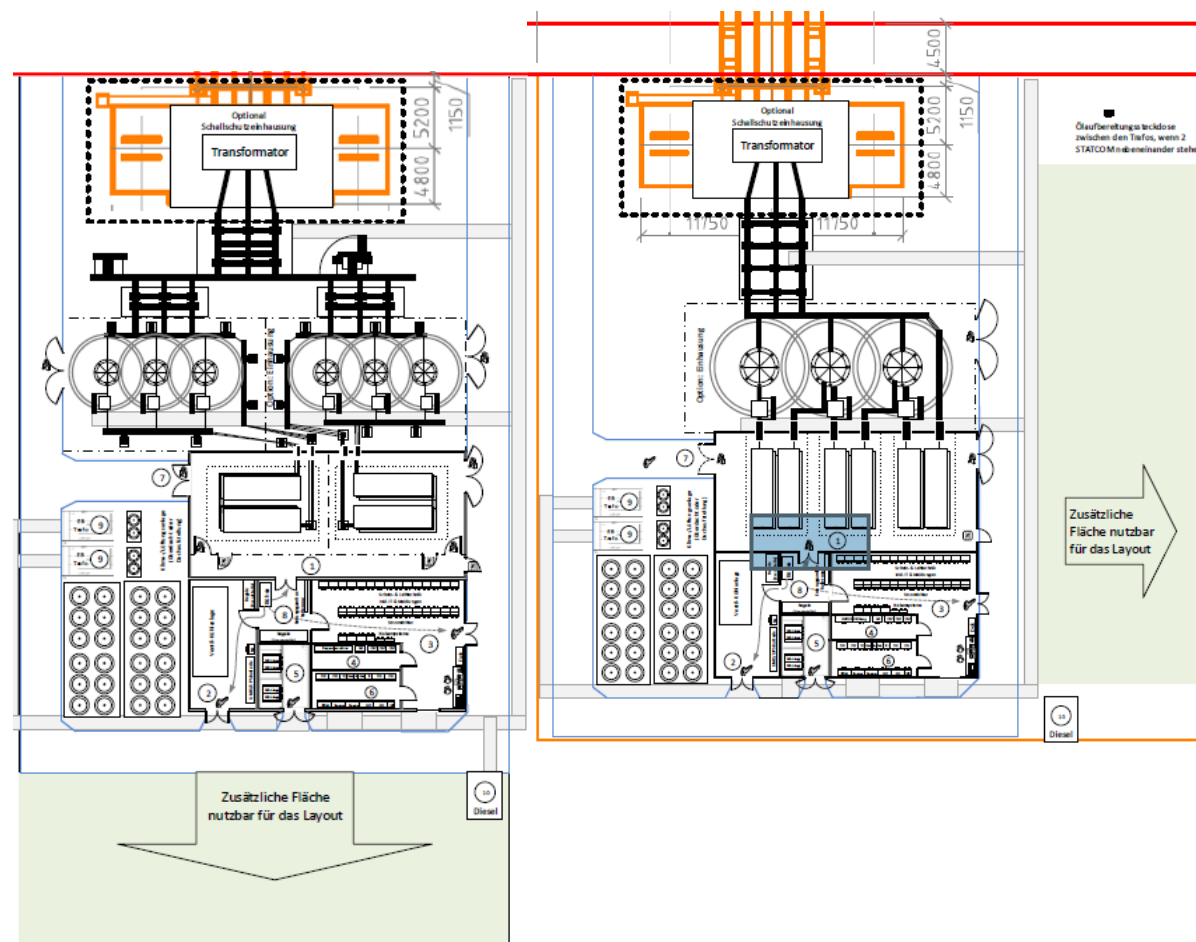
Optional
Schallschutzeinhausung
Transformator
5200
1150
4800
Option: Einhausung
7
9
9
1
8
3
4
5
6
2
Zusätzliche Fläche nutzbar für das Layout
10
Diesel

4500
Optional
Schallschutzeinhausung
Transformator
5200
1150
4800
11750
11750
Ölaufbereitungssteckdose zwischen den Trafos, wenn 2 STATCOM nebeneinander stehen
Option: Einhausung
7
9
9
1
8
3
4
5
6
2
Zusätzliche Fläche nutzbar für das Layout
10
Diesel